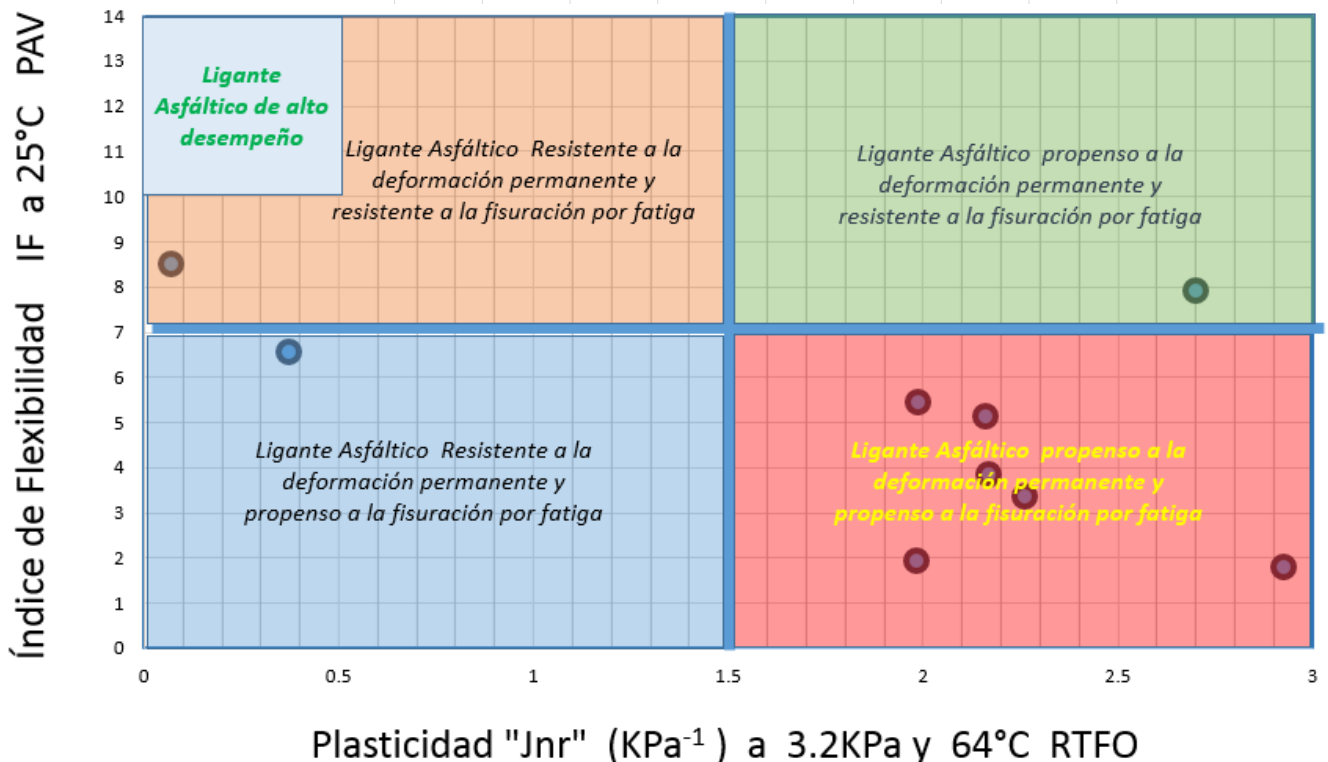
Índice de Flexibilidad IF a 25°C PAV

14
13
12
11
10
9
8
7
6
5
4
3
2
1
0

Ligante Asfáltico de alto desempeño

Ligante Asfáltico Resistente a la deformación permanente y resistente a la fisuración por fatiga

Ligante Asfáltico propenso a la deformación permanente y resistente a la fisuración por fatiga

Ligante Asfáltico Resistente a la deformación permanente y propenso a la fisuración por fatiga

Ligante Asfáltico propenso a la deformación permanente y propenso a la fisuración por fatiga

0
0.5
1
1.5
2
2.5
3

Plasticidad "Jnr" ($KPa^{-1}$) a 3.2KPa y 64°C RTFO